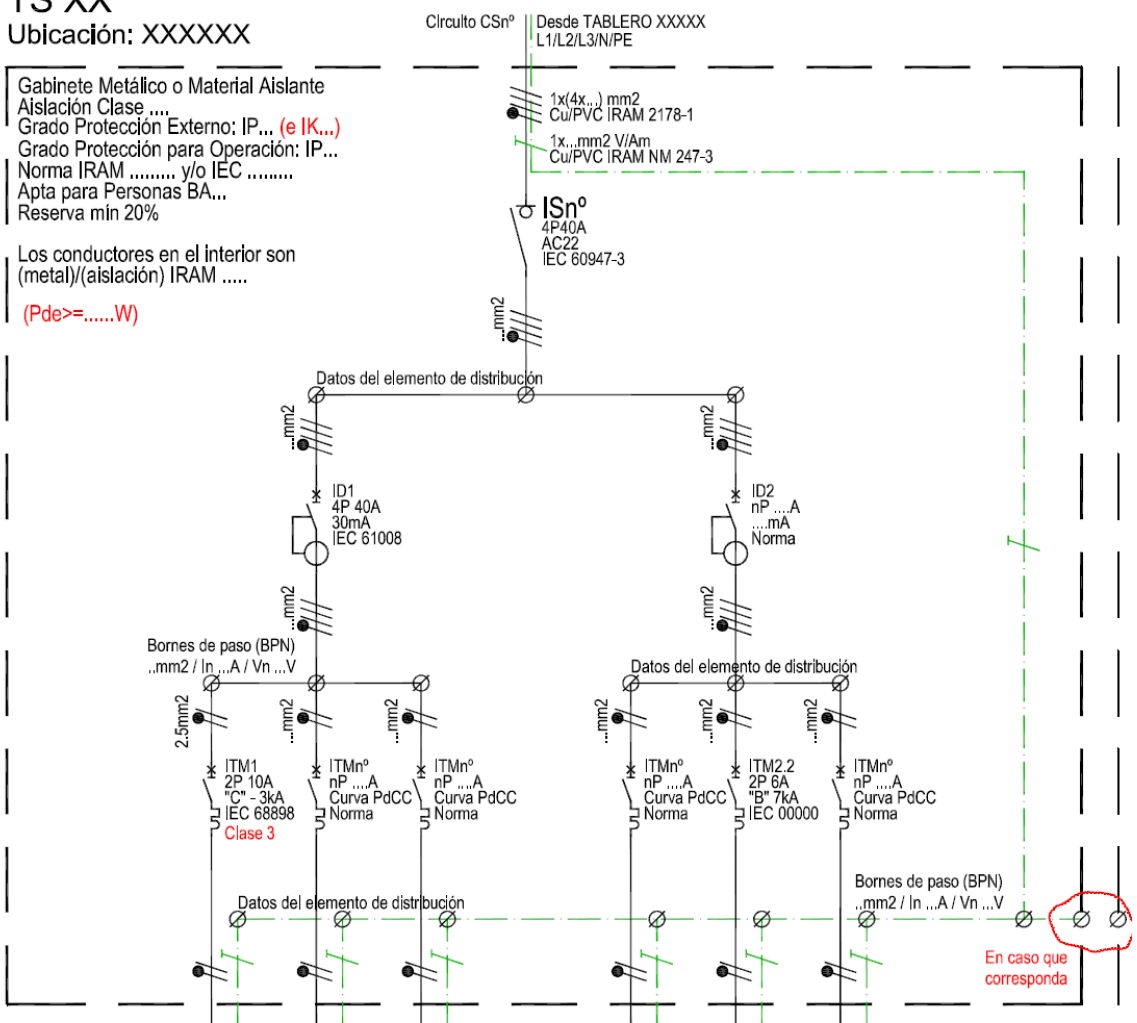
TS XX
Ubicación: XXXXXX

Circuito CSnº
Desde TABLERO XXXXX
L1/L2/L3/N/PE

Gabinete Metálico o Material Aislante
Aislación Clase ....
Grado Protección Externo: IP... (e IK...)
Grado Protección para Operación: IP...
Norma IRAM ......... y/o IEC .........
Apta para Personas BA...
Reserva mín 20%

Los conductores en el interior son (metal)/(aislación) IRAM .....

(Pde>=......W)

1x(4x...) mm2
Cu/PVC IRAM 2178-1

1x...mm2 V/Am
Cu/PVC IRAM NM 247-3

ISnº
4P40A
AC22
IEC 60947-3

...mm2

Datos del elemento de distribución

...mm2

...mm2

ID1
4P 40A
30mA
IEC 61008

ID2
nP ....A
....mA
Norma

...mm2

...mm2

Bornes de paso (BPN)
..mm2 / In ...A / Vn ...V

Datos del elemento de distribución

2.5mm2
...mm2
...mm2
...mm2
...mm2
...mm2

ITM1
2P 10A
"C" - 3kA
IEC 68898
Clase 3

ITMnº
nP ....A
Curva PdCC
Norma

ITMnº
nP ....A
Curva PdCC
Norma

ITMnº
nP ....A
Curva PdCC
Norma

ITM2.2
2P 6A
"B" 7kA
IEC 00000

ITMnº
nP ....A
Curva PdCC
Norma

Datos del elemento de distribución

Bornes de paso (BPN)
..mm2 / In ...A / Vn ...V

En caso que corresponda